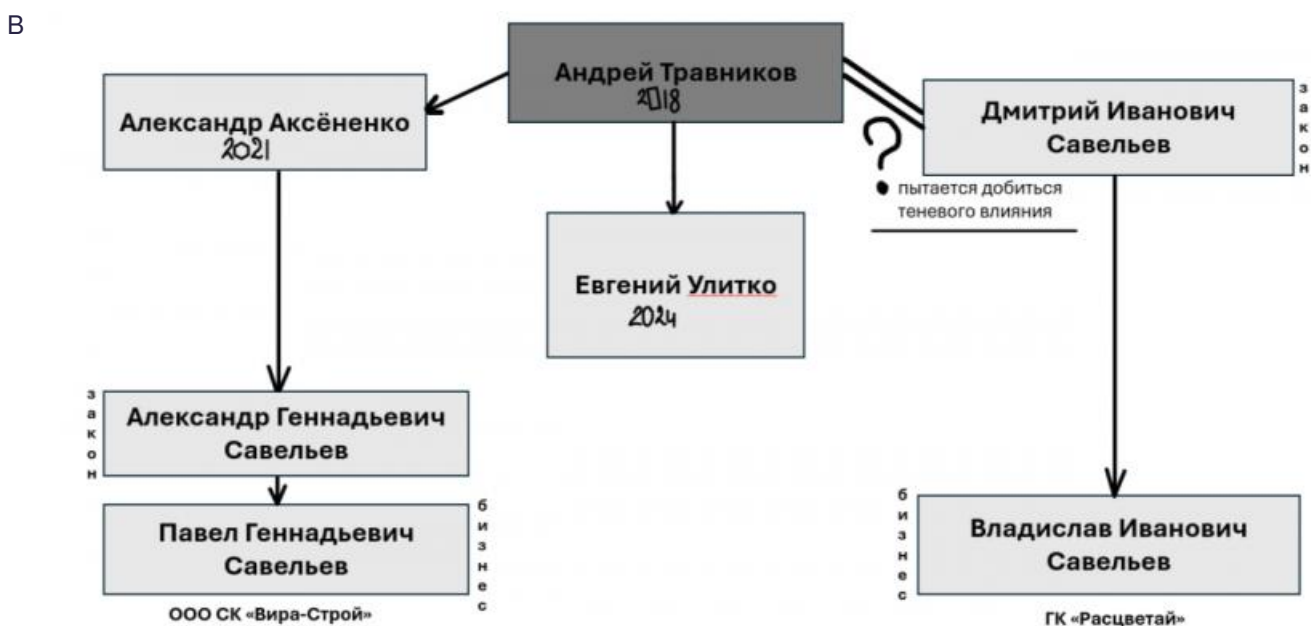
В

Андрей Травников
2018

Александр Аксёненко
2021

Евгений Улитко
2024

Дмитрий Иванович Савельев

закон

?

пытается добиться теневого влияния

закон

Александр Геннадьевич Савельев

Павел Геннадьевич Савельев

бизнес

ООО СК «Вира-Строй»

бизнес

Владислав Иванович Савельев

ГК «Расцветай»